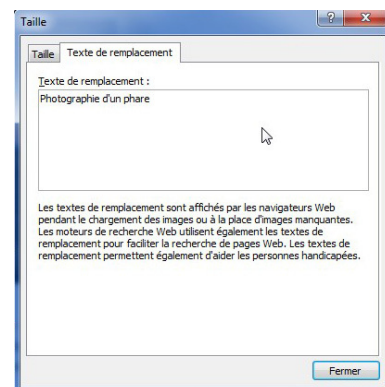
Taille

?

x

Taille

Texte de remplacement

Texte de remplacement :

Photographie d'un phare

Les textes de remplacement sont affichés par les navigateurs Web pendant le chargement des images ou à la place d'images manquantes. Les moteurs de recherche Web utilisent également les textes de remplacement pour faciliter la recherche de pages Web. Les textes de remplacement permettent également d'aider les personnes handicapées.

Fermer